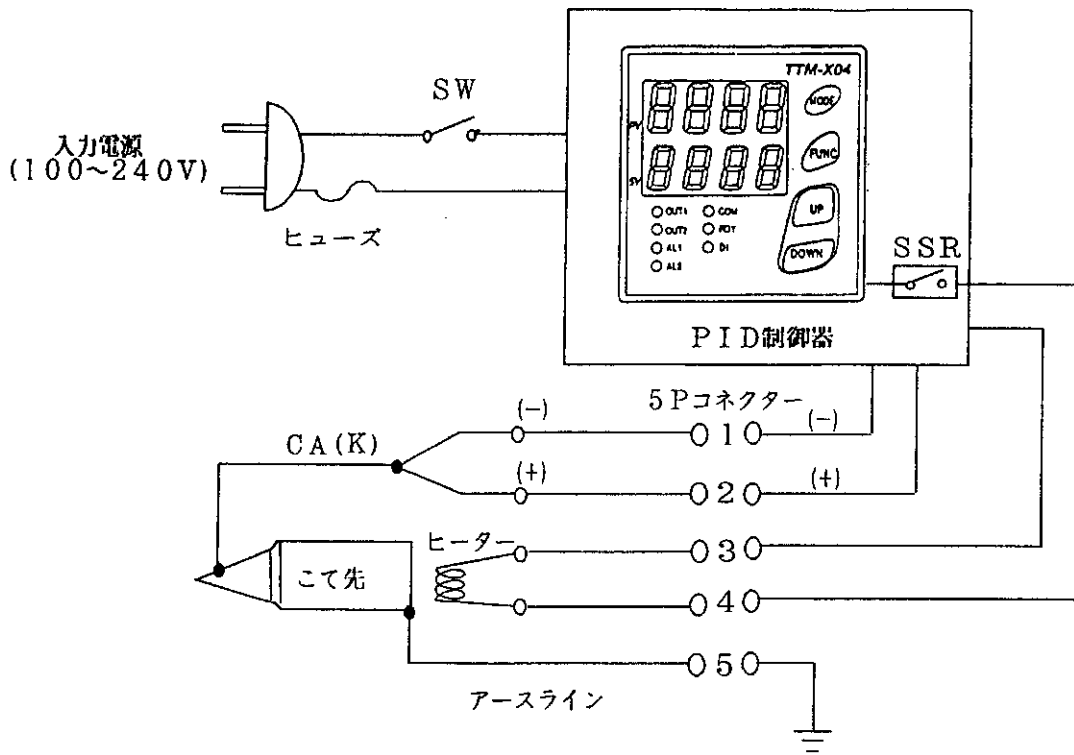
入力電源
(100~240V)

ヒューズ

SW

TTM-X04

PV

SV

MODE

FUNC

UP

DOWN

OUT1
OUT2
AL1
AL2
COM
RDY
DI

SSR

PID制御器

5Pコネクター

(−)

(−)

(+)

(+)

CA(K)

1

2

ヒーター

3

こて先

4

5

アースライン